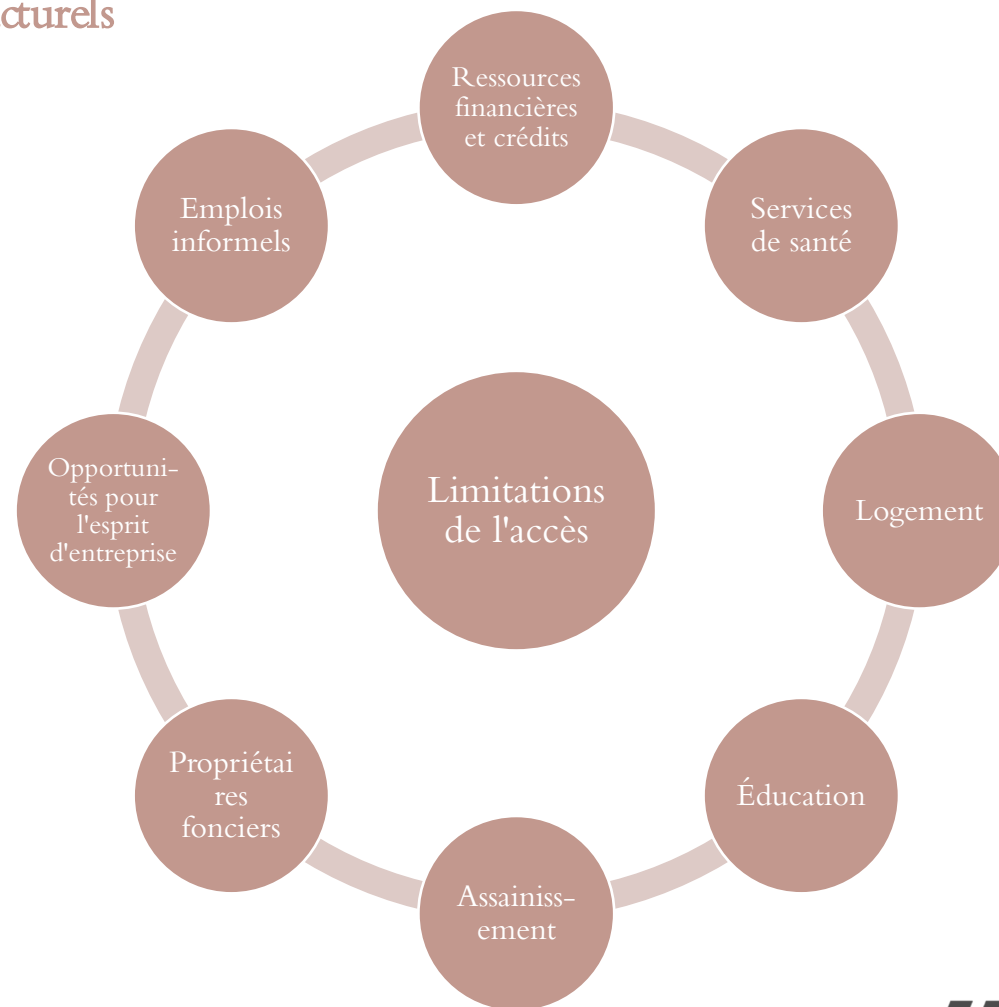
cturels

Ressources financières et crédits

Services de santé

Logement

Éducation

Assainissement

Propriétaires fonciers

Opportunités pour l'esprit d'entreprise

Emplois informels

Limitations de l'accès